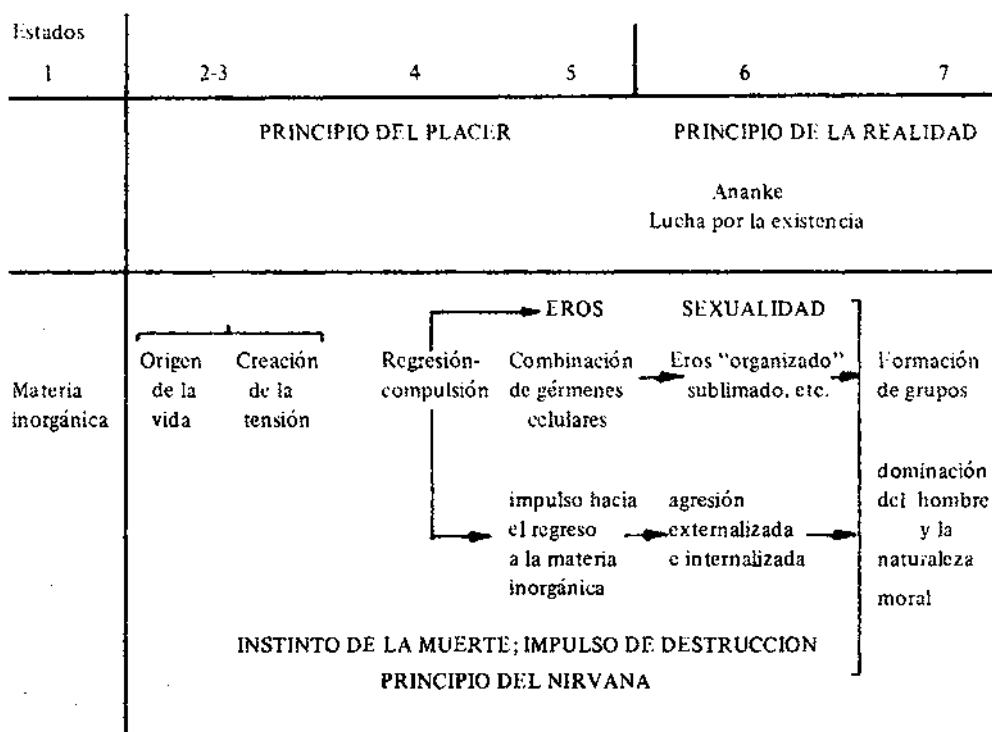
Estados
1 | 2-3 | 4 | 5 | 6 | 7

PRINCIPIO DEL PLACER

PRINCIPIO DE LA REALIDAD

Ananke
Lucha por la existencia

Materia inorgánica

Origen de la vida

Creación de la tensión

Regresión-compulsión

EROS

SEXUALIDAD

Combinación de gérmenes celulares

Eros "organizado" sublimado, etc.

Formación de grupos

dominación del hombre y la naturaleza

moral

impulso hacia el regreso a la materia inorgánica

agresión externalizada e internalizada

INSTINTO DE LA MUERTE; IMPULSO DE DESTRUCCION
PRINCIPIO DEL NIRVANA